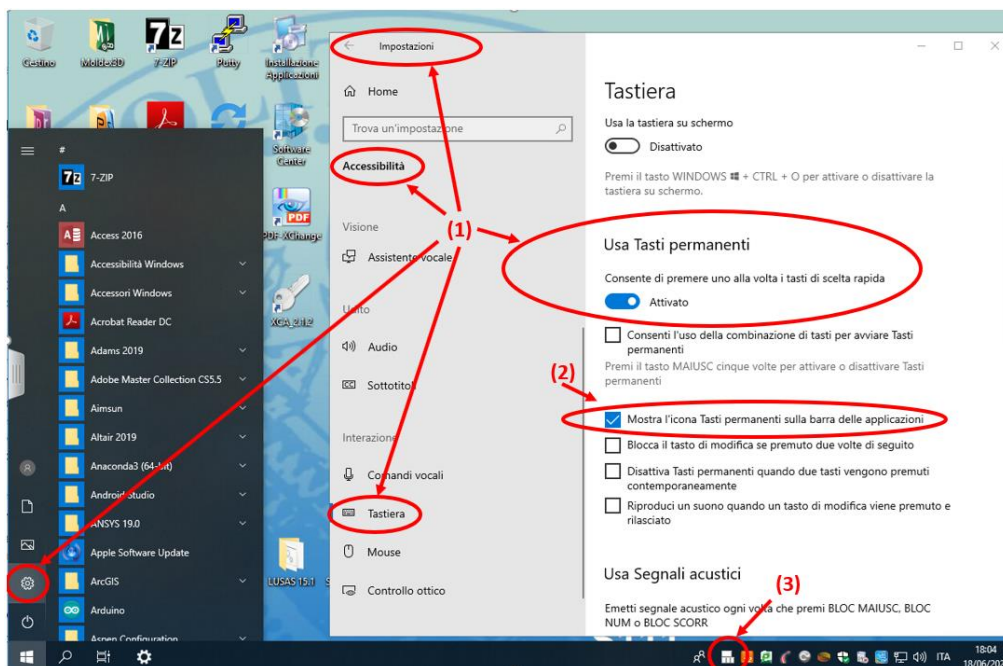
Cestino
MolbeSD
7-ZIP
Putty
Installazione Applicazioni
Software Center
PDF-XChange
XCA_2.1.2
LUSAS 15.1

#
7-ZIP
A
Access 2016
Accessibilità Windows
Accessori Windows
Acrobat Reader DC
Adams 2019
Adobe Master Collection CS5.5
Aimsun
Altair 2019
Anaconda3 (64-bit)
Android Studio
ANSYS 19.0
Apple Software Update
ArcGIS
Arduino
Aspen Configuration

Impostazioni
Home
Trova un'impostazione
Accessibilità
Visione
Assistente vocale
Udito
Audio
Sottotitoli
Interazione
Comandi vocali
Tastiera
Mouse
Controllo ottico

Tastiera
Usa la tastiera su schermo
Disattivato
Premi il tasto WINDOWS + CTRL + O per attivare o disattivare la tastiera su schermo.

Usa Tasti permanenti
Consente di premere uno alla volta i tasti di scelta rapida
Attivato
Consenti l'uso della combinazione di tasti per avviare Tasti permanenti
Premi il tasto MAIUSC cinque volte per attivare o disattivare Tasti permanenti
Mostra l'icona Tasti permanenti sulla barra delle applicazioni
Blocca il tasto di modifica se premuto due volte di seguito
Disattiva Tasti permanenti quando due tasti vengono premuti contemporaneamente
Riproduci un suono quando un tasto di modifica viene premuto e rilasciato

Usa Segnali acustici
Emetti segnale acustico ogni volta che premi BLOC MAIUSC, BLOC NUM o BLOC SCORR

(1)
(2)
(3)

ITA
18:04
18/06/20